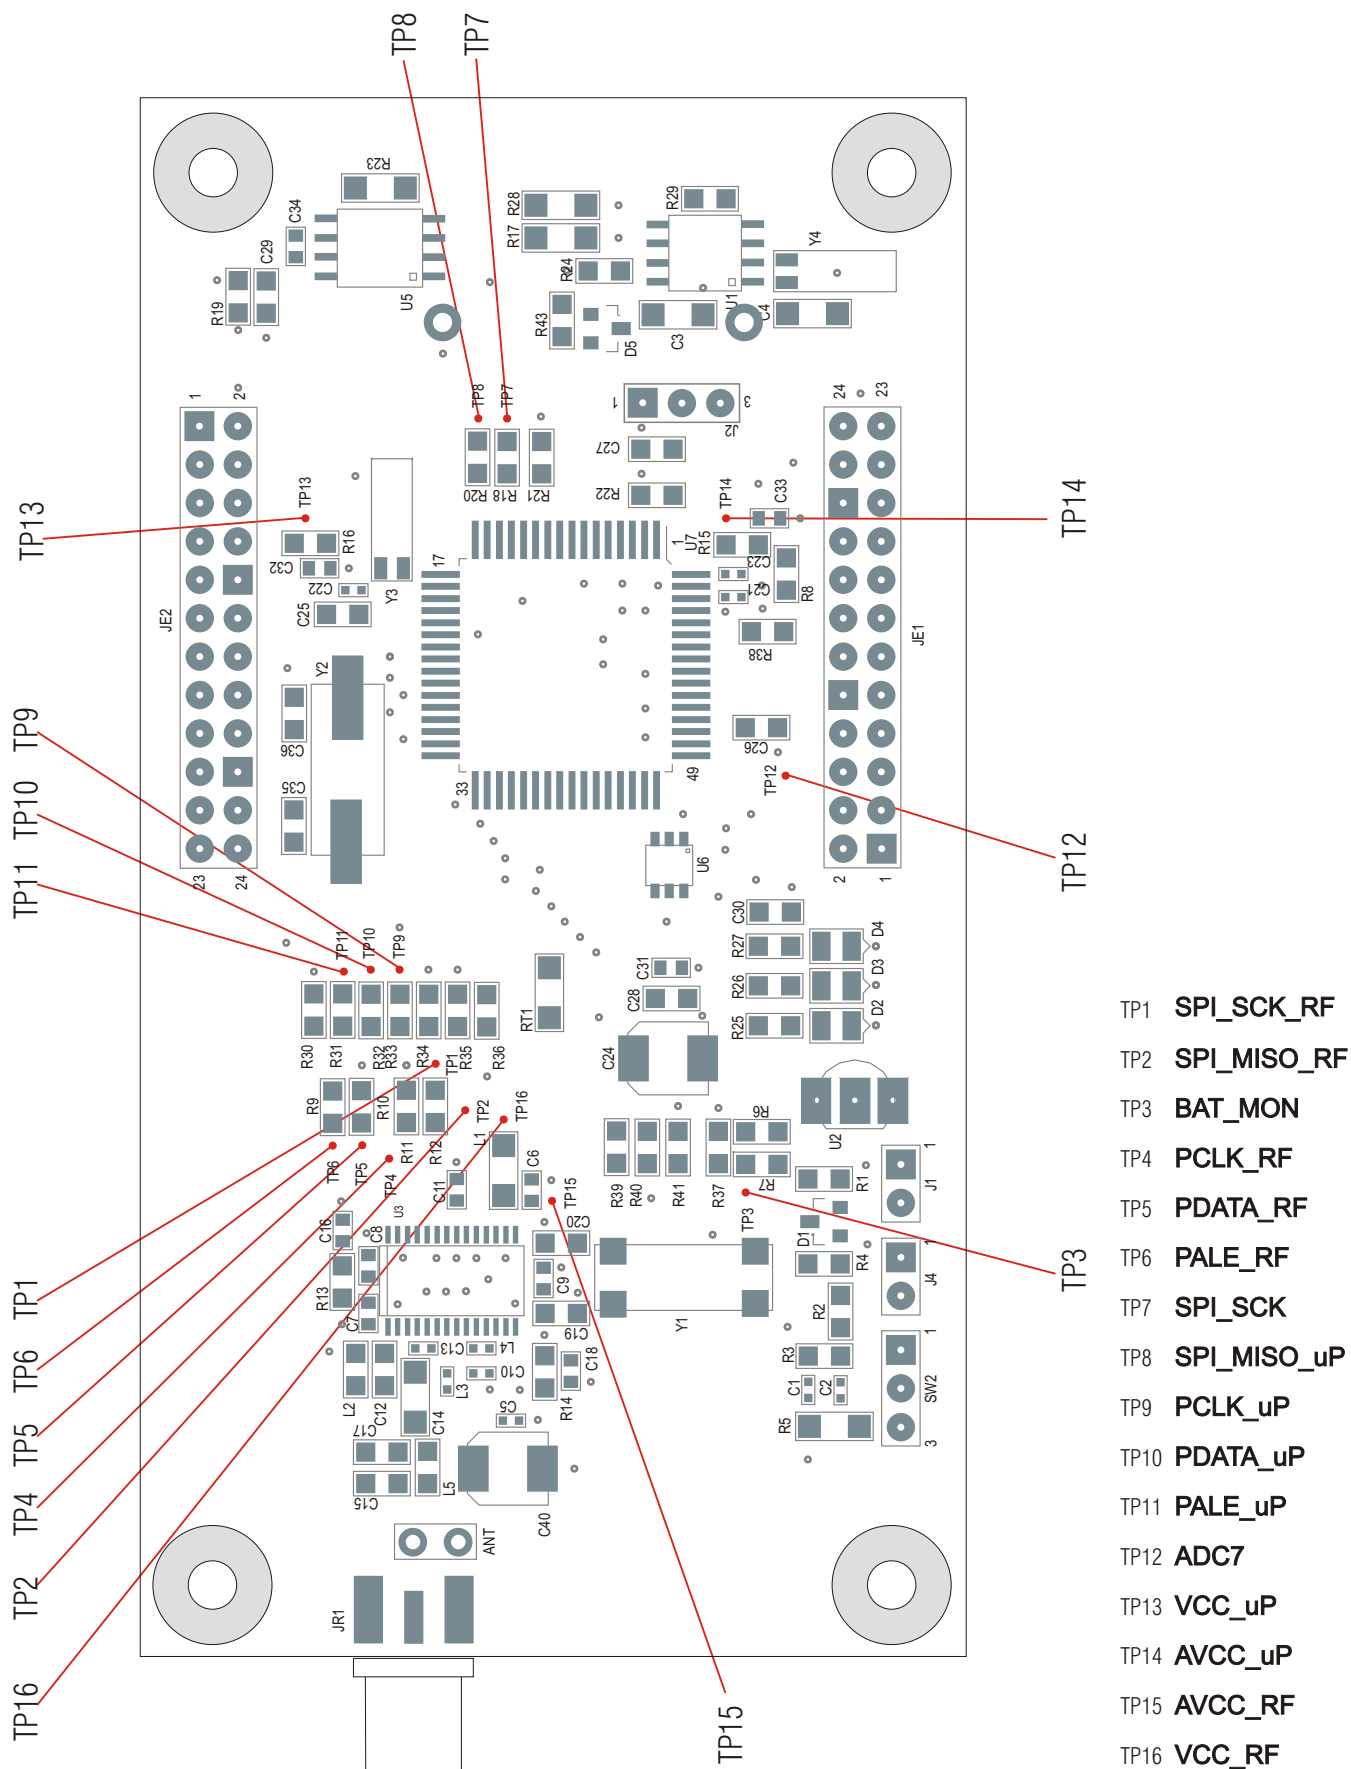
TP8
TP7
R23
C34
C29
R19
U5
R28
R17
R24
R43
D5
R29
U1
Y4
C4
C3
TP8
TP7
1
3
J2
C27
C22
R20
R18
R21
TP13
TP13
TP14
TP14
C33
17
1
U7
R15
C23
C21
R8
R38
JE2
JE1
R16
C32
C22
C25
Y3
Y2
C36
C35
C26
TP12
49
33
TP9
TP10
TP11
23
24
2
1
U6
TP12
TP11
TP10
TP9
C30
R27
R26
R25
D4
D3
D2
C31
C28
RT1
C24
R30
R31
R32
R33
R34
TP1
R35
R36
R9
R10
TP2
TP16
R6
U2
R11
R12
L1
C6
R39
R40
R41
R37
R7
R1
J1
TP6
TP5
TP4
C11
TP15
C20
TP3
D1
R4
J4
C16
U3
C8
C9
R13
C7
C19
Y1
R2
R3
C1
C2
SW2
R5
L2
C12
C17
C13
L4
C10
C14
L3
C18
R14
C5
C15
L5
C40
ANT
JR1
TP1
TP6
TP5
TP4
TP2
TP16
TP15
TP3

TP1 SPI_SCK_RF
TP2 SPI_MISO_RF
TP3 BAT_MON
TP4 PCLK_RF
TP5 PDATA_RF
TP6 PALE_RF
TP7 SPI_SCK
TP8 SPI_MISO_uP
TP9 PCLK_uP
TP10 PDATA_uP
TP11 PALE_uP
TP12 ADC7
TP13 VCC_uP
TP14 AVCC_uP
TP15 AVCC_RF
TP16 VCC_RF